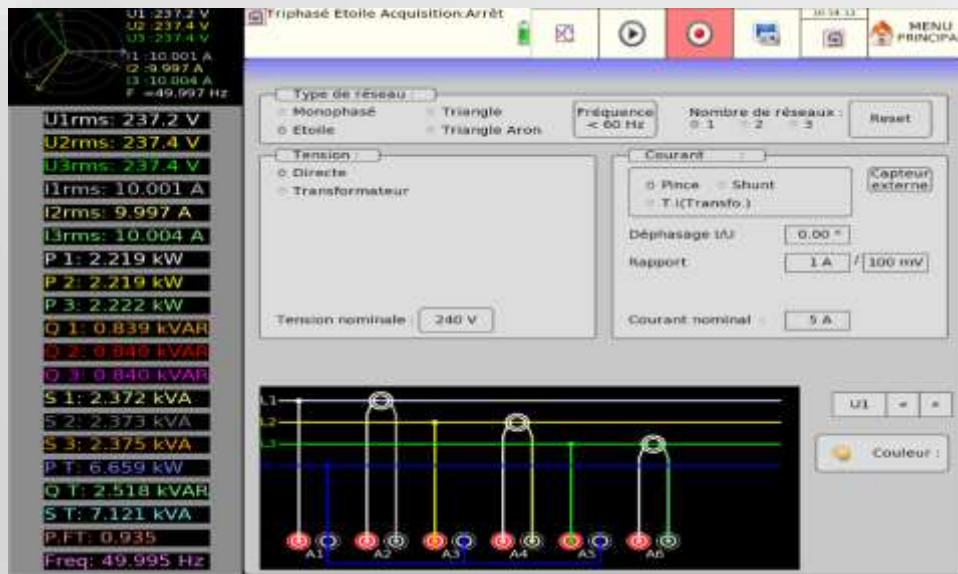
U1 :237.2 V
U2 :237.4 V
U3 :237.4 V
I1 :10.001 A
I2 :9.997 A
I3 :10.004 A
F =49.997 Hz

U1rms: 237.2 V
U2rms: 237.4 V
U3rms: 237.4 V
I1rms: 10.001 A
I2rms: 9.997 A
I3rms: 10.004 A
P 1: 2.219 kW
P 2: 2.219 kW
P 3: 2.222 kW
Q 1: 0.839 kVAR
Q 2: 0.840 kVAR
Q 3: 0.840 kVAR
S 1: 2.372 kVA
S 2: 2.373 kVA
S 3: 2.375 kVA
P T: 6.659 kW
Q T: 2.518 kVAR
S T: 7.121 kVA
P.F.T: 0.935
Freq: 49.995 Hz

Triphasé Etoile Acquisition:Arrêt

10:14:13

MENU PRINCIPAL

Type de réseau :
Monophasé
Etoile
Triangle
Triangle Aron
Fréquence < 60 Hz
Nombre de réseaux :
1
2
3
Reset

Tension :
Directe
Transformateur
Tension nominale :
240 V

Courant :
Pince
Shunt
T.I(Transfo.)
Capteur externe
Déphasage I/U
0.00 °
Rapport
1 A
/
100 mV
Courant nominal :
5 A

L1
L2
L3
A1
A2
A3
A4
A5
A6

U1
-
+
Couleur :